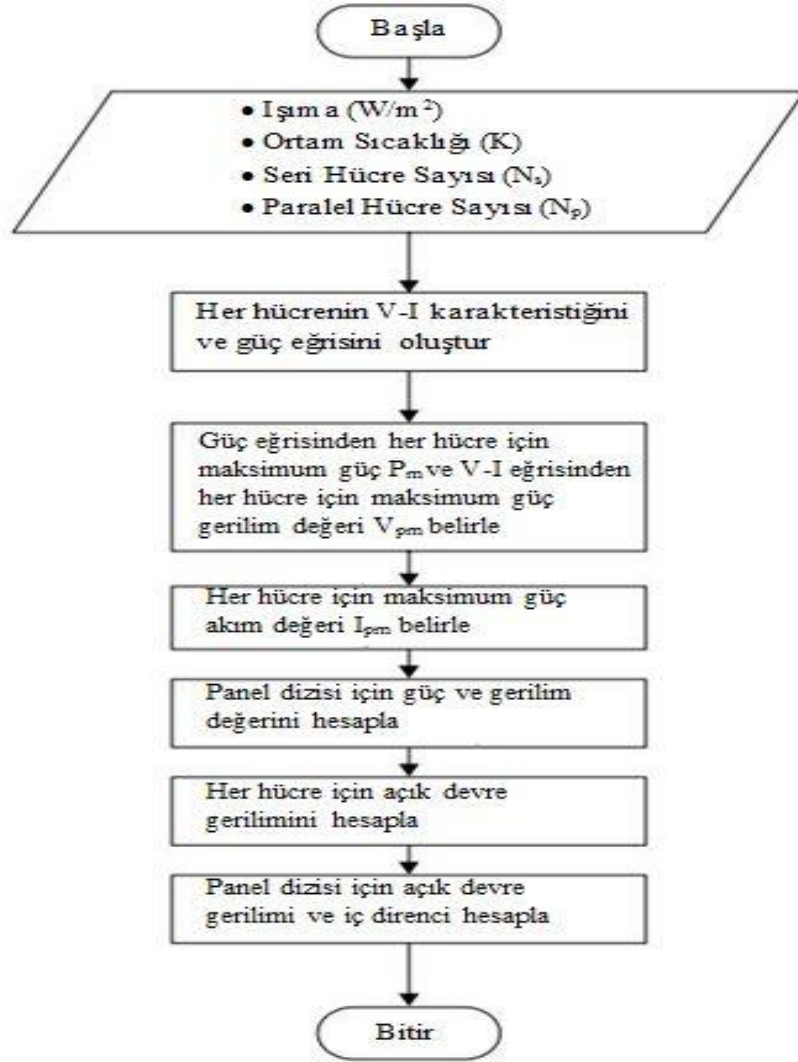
Başla

• Işıma ($W/m^2$)
• Ortam Sıcaklığı (K)
• Seri Hücre Sayısı ($N_s$)
• Paralel Hücre Sayısı ($N_p$)

Her hücrenin V-I karakteristiğini ve güç eğrisini oluştur

Güç eğrisinden her hücre için maksimum güç $P_m$ ve V-I eğrisinden her hücre için maksimum güç gerilim değeri $V_{pm}$ belirle

Her hücre için maksimum güç akım değeri $I_{pm}$ belirle

Panel dizisi için güç ve gerilim değerini hesapla

Her hücre için açık devre gerilimini hesapla

Panel dizisi için açık devre gerilimi ve iç direnci hesapla

Bitir